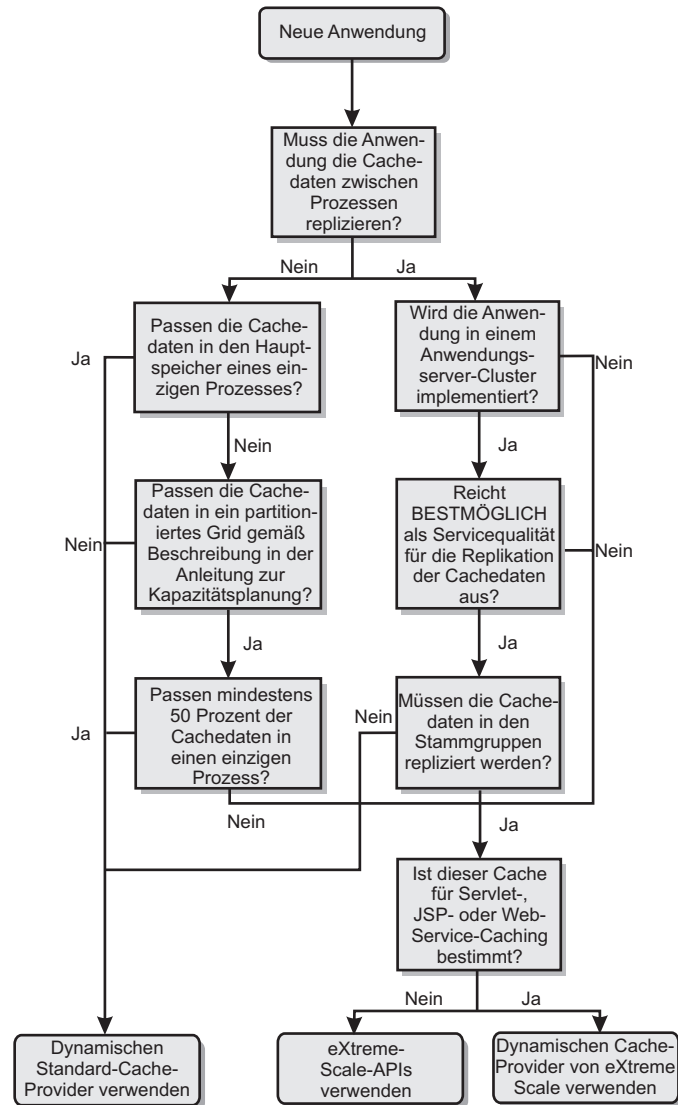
Neue Anwendung

Muss die Anwendung die Cachedaten zwischen Prozessen replizieren?

Nein

Ja

Passen die Cachedaten in den Hauptspeicher eines einzigen Prozesses?

Ja

Nein

Passen die Cachedaten in ein partitioniertes Grid gemäß Beschreibung in der Anleitung zur Kapazitätsplanung?

Nein

Ja

Passen mindestens 50 Prozent der Cachedaten in einen einzigen Prozess?

Ja

Nein

Wird die Anwendung in einem Anwendungsserver-Cluster implementiert?

Nein

Ja

Reicht BESTMÖGLICH als Servicequalität für die Replikation der Cachedaten aus?

Nein

Ja

Müssen die Cachedaten in den Stammgruppen repliziert werden?

Nein

Ja

Ist dieser Cache für Servlet-, JSP- oder Web-Service-Caching bestimmt?

Nein

Ja

Dynamischen Standard-Cache-Provider verwenden

eXtreme-Scale-APIs verwenden

Dynamischen Cache-Provider von eXtreme Scale verwenden